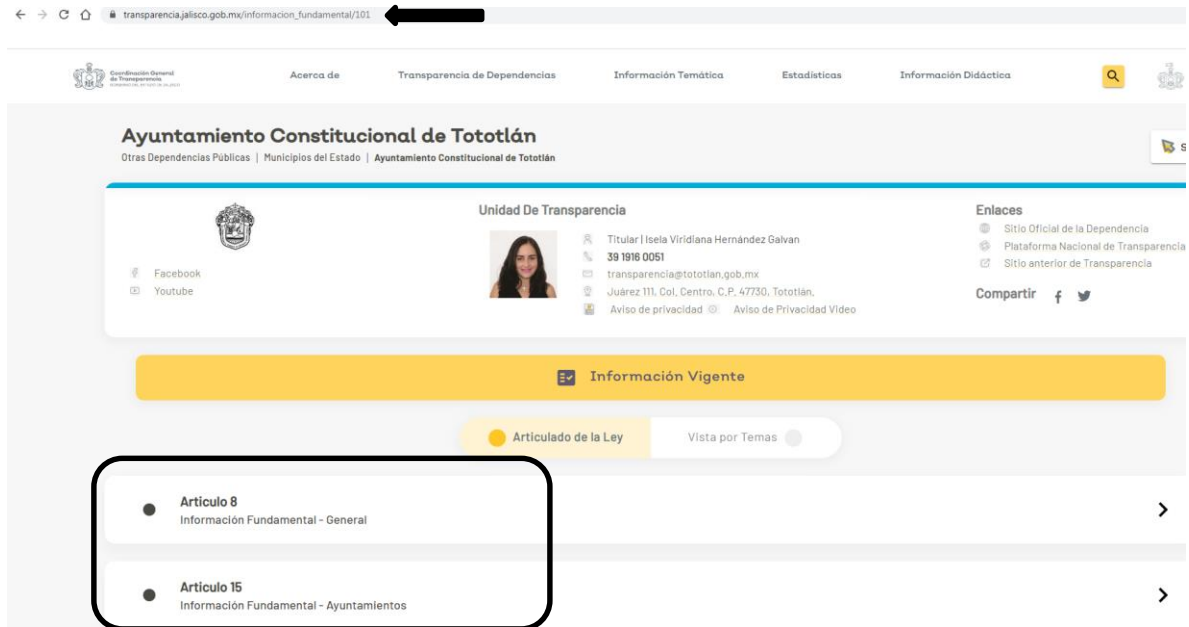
transparencia.jalisco.gob.mx/informacion_fundamental/101

Coordinación General de Transparencia

Acerca de Transparencia de Dependencias Información Temática Estadísticas Información Didáctica

Ayuntamiento Constitucional de Tototlán

Otras Dependencias Públicas | Municipios del Estado | Ayuntamiento Constitucional de Tototlán

S

Facebook
Youtube

Unidad De Transparencia

Titular | Isela Viridiana Hernández Galvan
39 1916 0051
transparencia@tototlan.gob.mx
Juárez 111, Col. Centro, C.P. 47730, Tototlán.
Aviso de privacidad Aviso de Privacidad Video

Enlaces
Sitio Oficial de la Dependencia
Plataforma Nacional de Transparencia
Sitio anterior de Transparencia

Compartir

Información Vigente

Articulado de la Ley Vista por Temas

Articulo 8
Información Fundamental - General

Articulo 15
Información Fundamental - Ayuntamientos